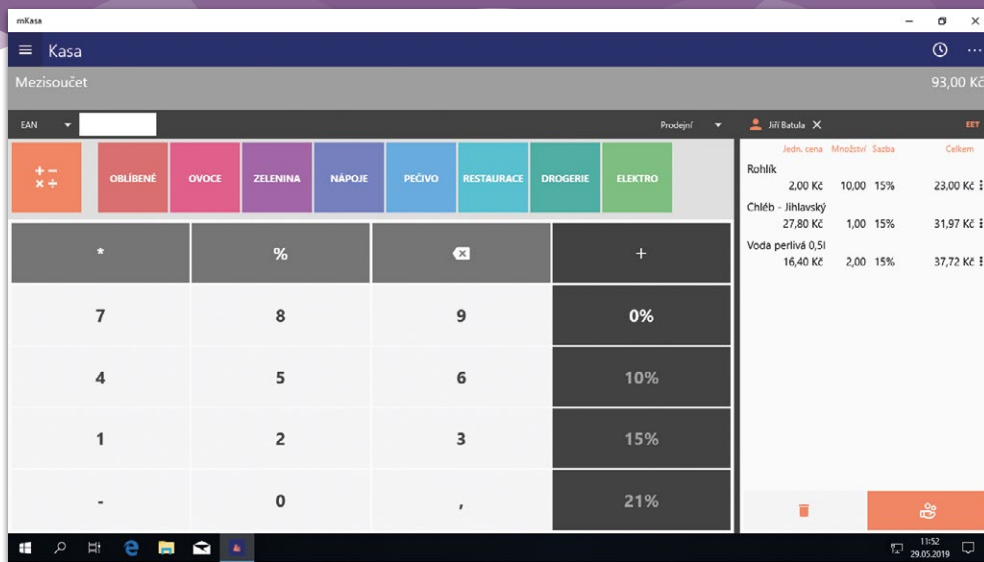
mKasa

Kasa

Mezisoučet

93,00 Kč

EAN

Prodejní

Jiří Batula

EET

$+ -$
$\times \div$

OBLÍBENÉ

OVOCE

ZELENINA

NÁPOJE

PEČIVO

RESTAURACE

DROGERIE

ELEKTRO

| Jedn. cena | Množství | Sazba | Celkem |
|---|---|---|---|
| Rohlík | | | |
| 2,00 Kč | 10,00 | 15% | 23,00 Kč |
| Chléb - Jihlavský | | | |
| 27,80 Kč | 1,00 | 15% | 31,97 Kč |
| Voda perlivá 0,5l | | | |
| 16,40 Kč | 2,00 | 15% | 37,72 Kč |

*

%

+

7

8

9

0%

4

5

6

10%

1

2

3

15%

-

0

,

21%

11:52
29.05.2019